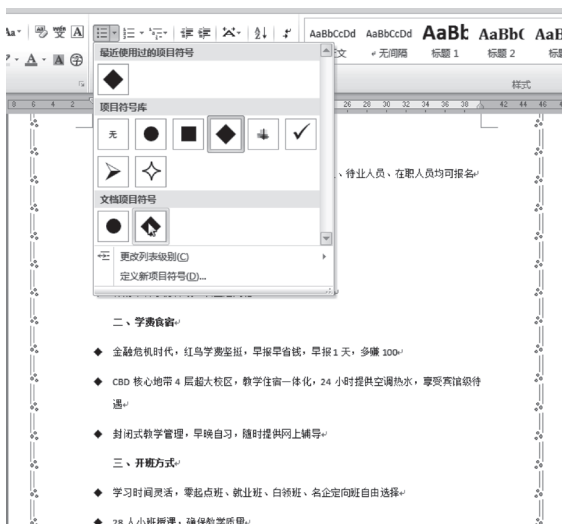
A ab 变 A

AaBbCcDd AaBbCcDd AaBb AaBbC AaB

文 ↵无间隔 标题 1 标题 2 标题

样式

最近使用过的项目符号

项目符号库

无

文档项目符号

更改列表级别(C)

定义新项目符号(D)...

、待业人员、在职人员均可报名↵

二、学费食宿↵

金融危机时代，红鸟学费蛮挺，早报早省钱，早报 1 天，多赚 100↵

CBD 核心地带 4 层超大校区，教学住宿一体化，24 小时提供空调热水，享受宾馆级待遇↵

封闭式教学管理，早晚自习，随时提供网上辅导↵

三、开班方式↵

学习时间灵活，零起点班、就业班、白领班、名企定向班自由选择↵

28 人小班授课，确保教学质量↵